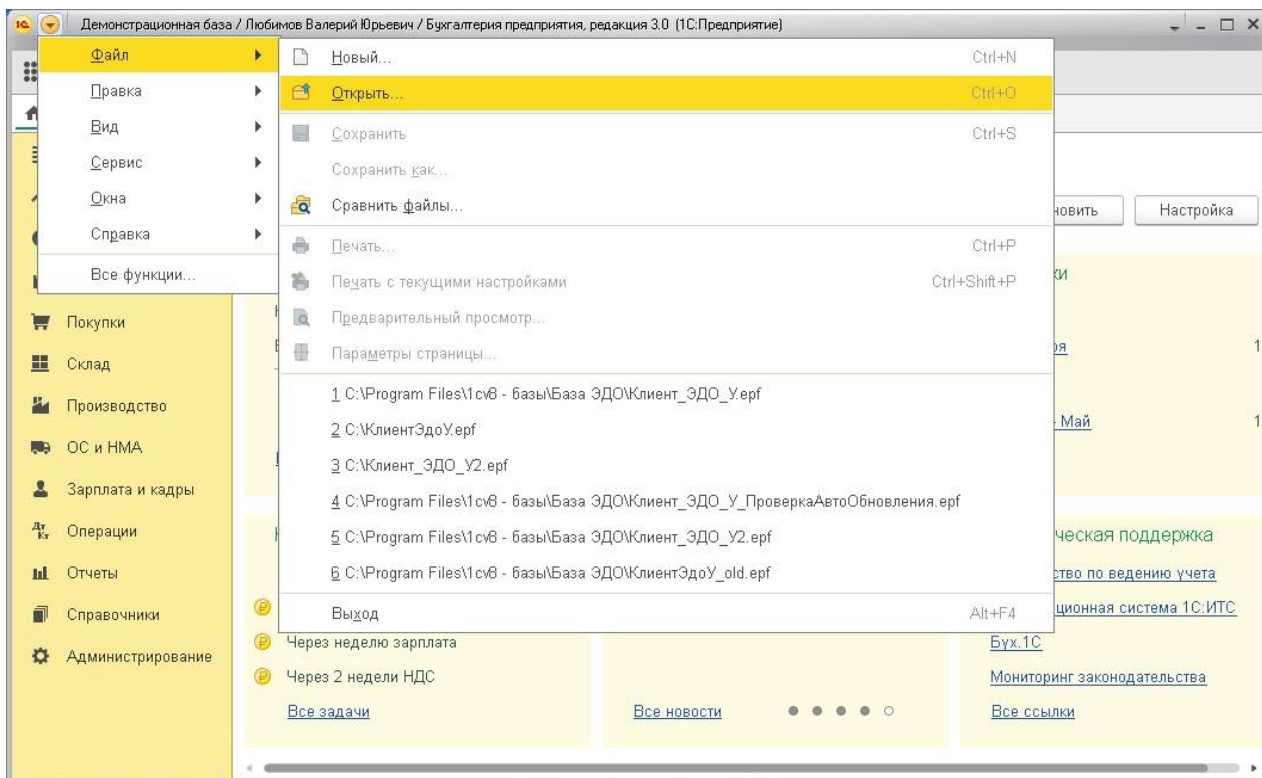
1С Демонстрационная база / Любимов Валерий Юрьевич / Бухгалтерия предприятия, редакция 3.0 (1С:Предприятие)

Файл
Правка
Вид
Сервис
Окна
Справка
Все функции...

Новый... Ctrl+N
Открыть... Ctrl+O
Сохранить Ctrl+S
Сохранить как...
Сравнить файлы...
Печать... Ctrl+P
Печать с текущими настройками Ctrl+Shift+P
Предварительный просмотр...
Параметры страницы...
1 C:\Program Files\1cv8 - базы\База ЭДО\Клиент_ЭДО_У.epf
2 C:\КлиентЭдоУ.epf
3 C:\Клиент_ЭДО_У2.epf
4 C:\Program Files\1cv8 - базы\База ЭДО\Клиент_ЭДО_У_ПроверкаАвтоОбновления.epf
5 C:\Program Files\1cv8 - базы\База ЭДО\Клиент_ЭДО_У2.epf
6 C:\Program Files\1cv8 - базы\База ЭДО\КлиентЭдоУ_old.epf
Выход Alt+F4

Покупки
Склад
Производство
ОС и НМА
Зарплата и кадры
Операции
Отчеты
Справочники
Администрирование

новить
Настройка
ки
ря 1
- Май 1
ческая поддержка
ство по ведению учета
ционная система 1С:ИТС
Бух.1С
Мониторинг законодательства
Все ссылки

Через неделю зарплата
Через 2 недели НДС
Все задачи
Все новости